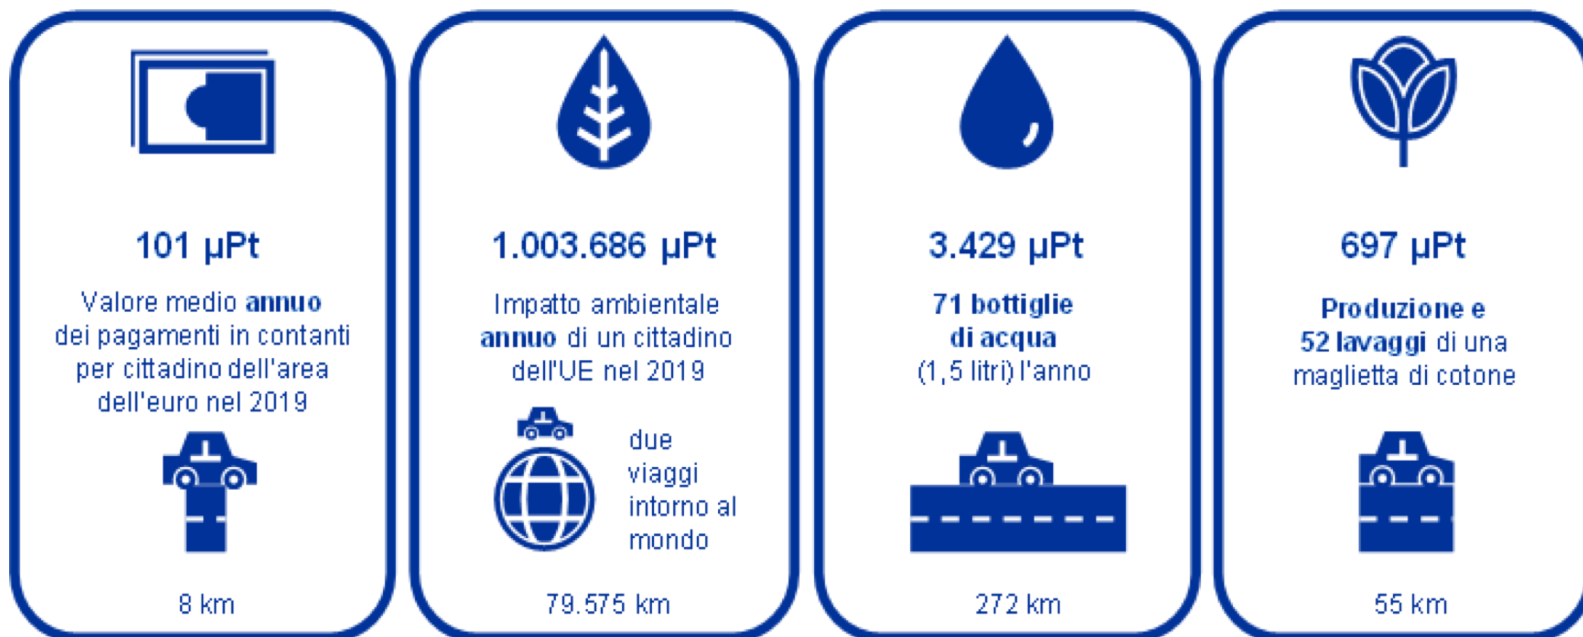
101 µPt

Valore medio **annuo** dei pagamenti in contanti per cittadino dell'area dell'euro nel 2019

8 km

1.003.686 µPt

Impatto ambientale **annuo** di un cittadino dell'UE nel 2019

due viaggi intorno al mondo

79.575 km

3.429 µPt

**71 bottiglie di acqua** (1,5 litri) l'anno

272 km

697 µPt

**Produzione e 52 lavaggi** di una maglietta di cotone

55 km